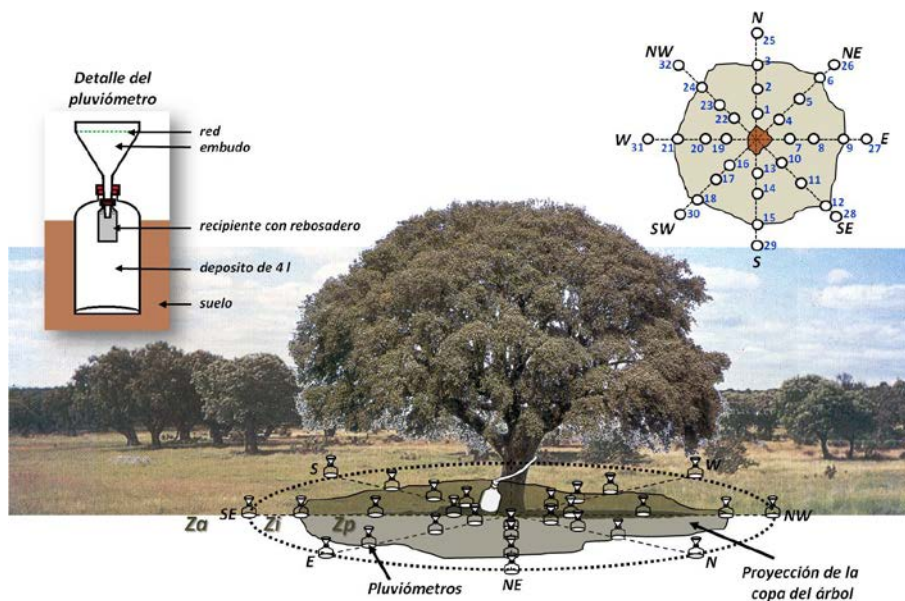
Detalle del pluviómetro

red
embudo
recipiente con rebosadero
deposito de 4 l
suelo

N
25
NW
NE
32
3
26
6
24
2
23
5
22
1
4
W
E
31
21
20
19
7
8
9
27
16
10
13
17
11
14
18
12
28
30
15
SE
SW
29
S

S
W
SE
NW
Za
Zi
Zp
E
N
NE
Pluviómetros
Proyección de la copa del árbol